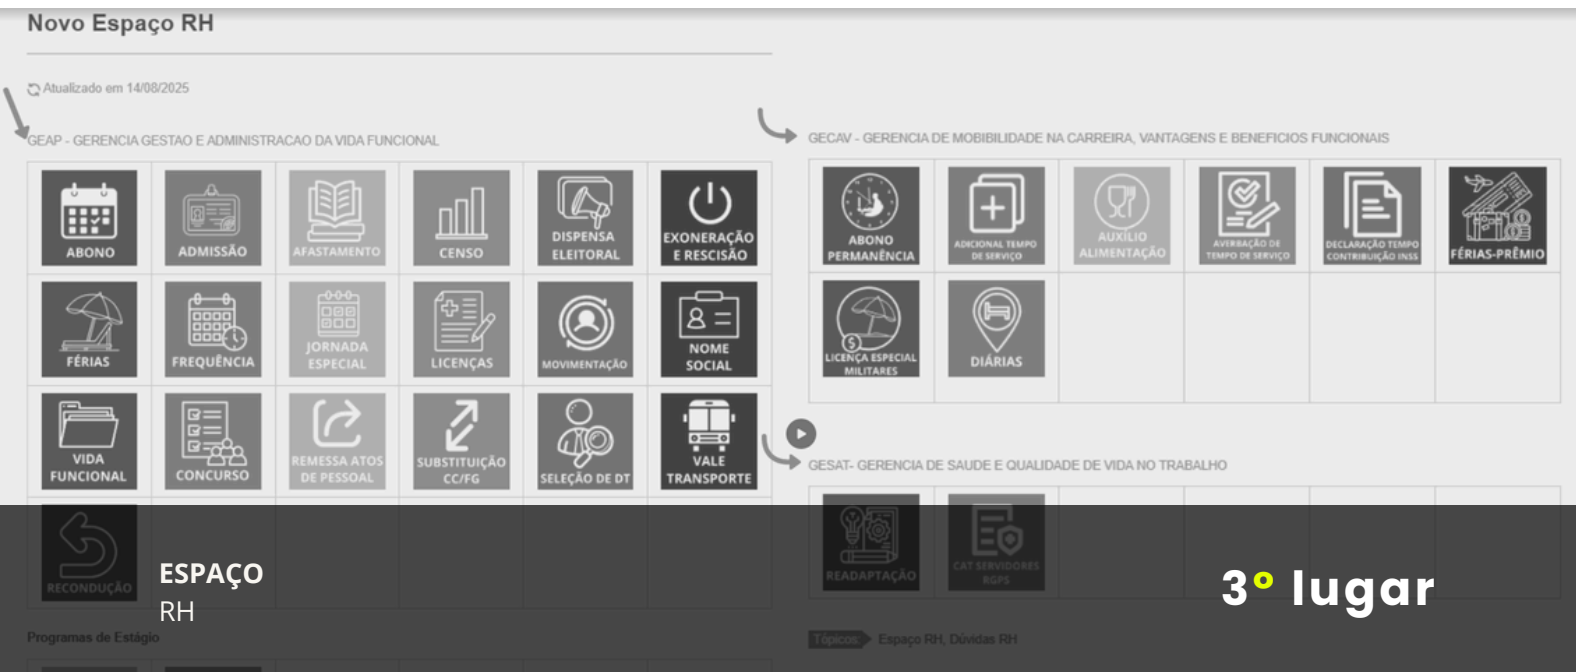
Novo Espaço RH

Atualizado em 14/08/2025

GEAP - GERENCIA GESTAO E ADMINISTRACAO DA VIDA FUNCIONAL

ABONO
ADMISSÃO
AFASTAMENTO
CENSO
DISPENSA ELEITORAL
EXONERAÇÃO E RESCISÃO
FÉRIAS
FREQUÊNCIA
JORNADA ESPECIAL
LICENÇAS
MOVIMENTAÇÃO
NOME SOCIAL
VIDA FUNCIONAL
CONCURSO
REMESSA ATOS DE PESSOAL
SUBSTITUIÇÃO CC/FG
SELEÇÃO DE DT
VALE TRANSPORTE
RECONDUÇÃO

GECAV - GERENCIA DE MOBILIBIDADE NA CARREIRA, VANTAGENS E BENEFICIOS FUNCIONAIS

ABONO PERMANÊNCIA
ADICIONAL TEMPO DE SERVIÇO
AUXÍLIO ALIMENTAÇÃO
AVERBAÇÃO DE TEMPO DE SERVIÇO
DECLARAÇÃO TEMPO CONTRIBUIÇÃO INSS
FÉRIAS-PRÊMIO
LICENÇA ESPECIAL MILITARES
DIÁRIAS

GESAT- GERENCIA DE SAUDE E QUALIDADE DE VIDA NO TRABALHO

READAPTAÇÃO
CAT SERVIDORES RGPS

Programas de Estágio

Tópicos: Espaço RH, Dúvidas RH

ESPAÇO
RH

3° lugar